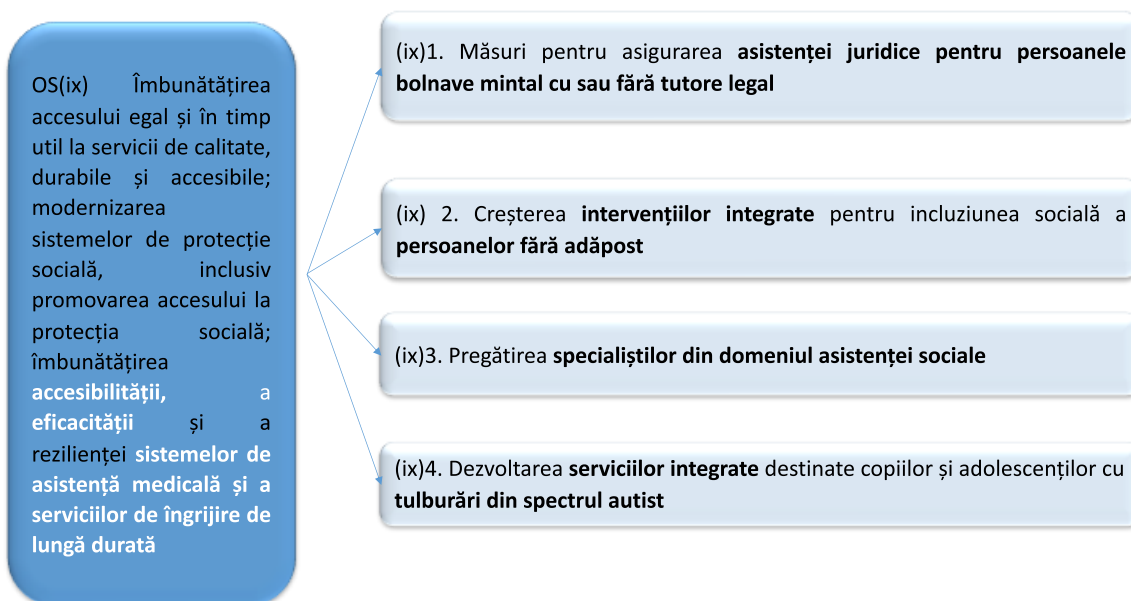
OS(ix) Îmbunătățirea accesului egal și în timp util la servicii de calitate, durabile și accesibile; modernizarea sistemelor de protecție socială, inclusiv promovarea accesului la protecția socială; îmbunătățirea accesibilității, a eficacității și a rezilienței sistemelor de asistență medicală și a serviciilor de îngrijire de lungă durată

(ix)1. Măsuri pentru asigurarea asistenței juridice pentru persoanele bolnave mintal cu sau fără tutore legal

(ix) 2. Creșterea intervențiilor integrate pentru incluziunea socială a persoanelor fără adăpost

(ix)3. Pregătirea specialiștilor din domeniul asistenței sociale

(ix)4. Dezvoltarea serviciilor integrate destinate copiilor și adolescenților cu tulburări din spectrul autist